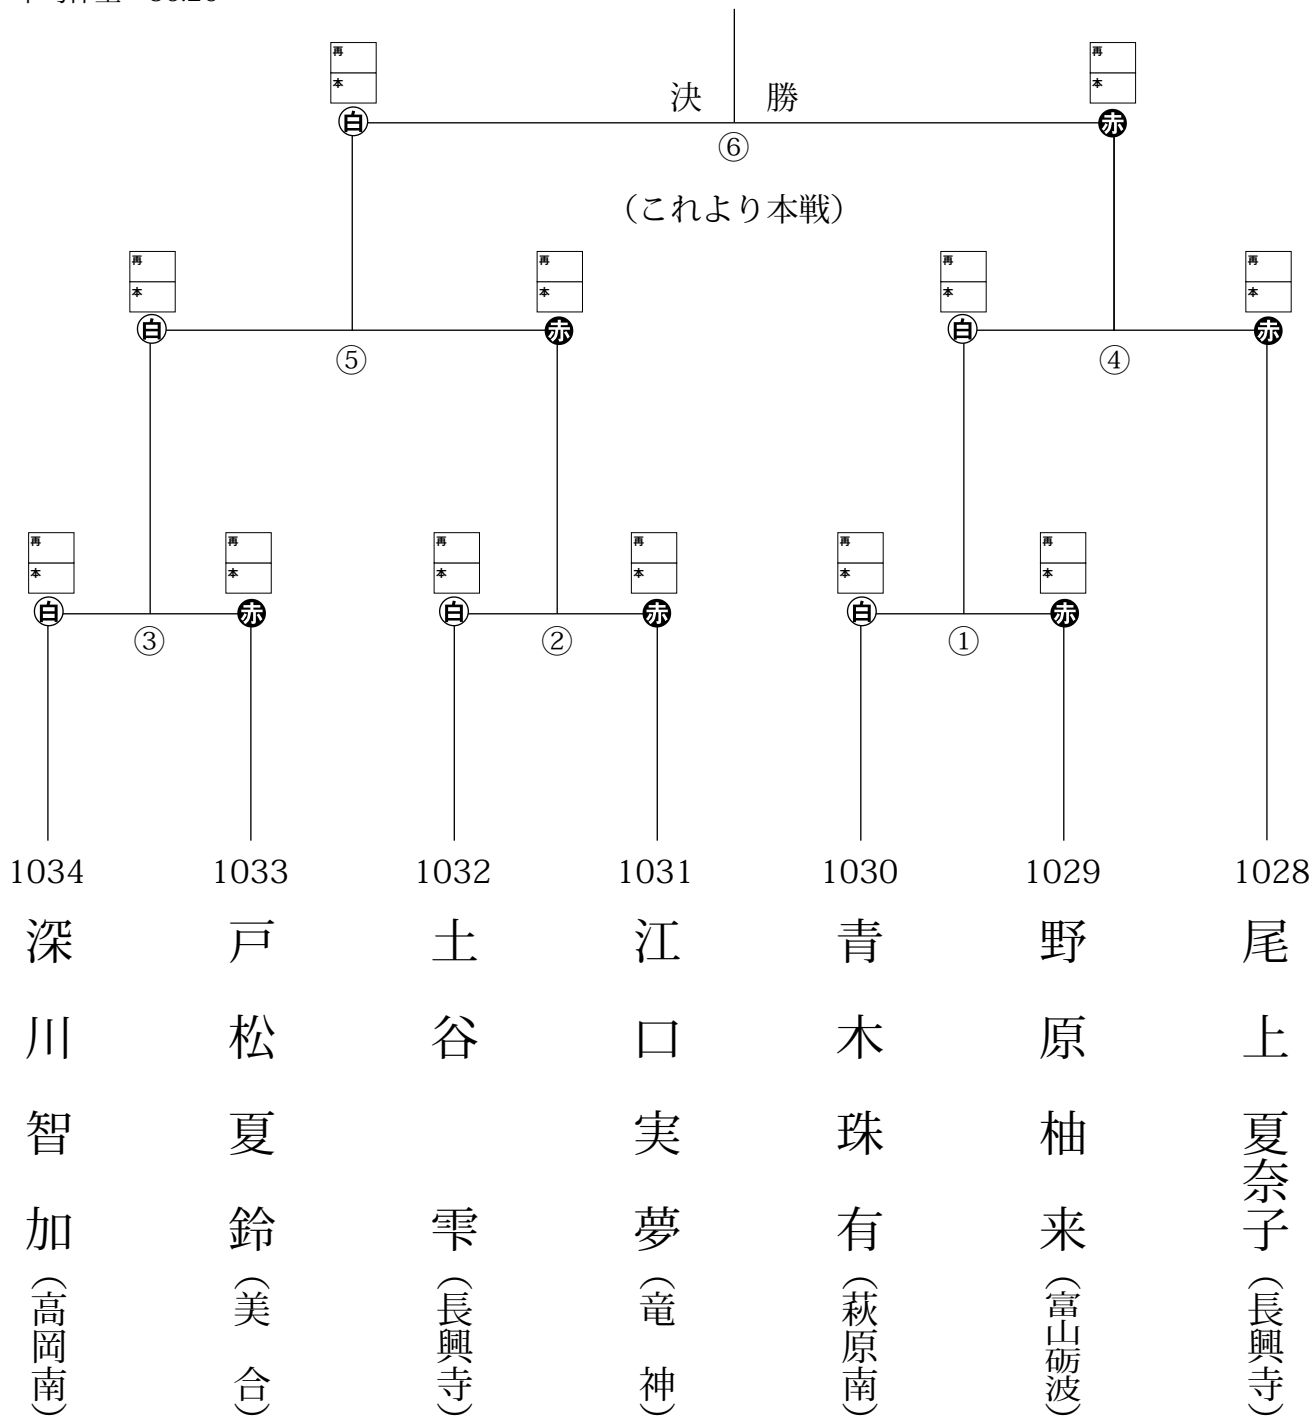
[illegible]

再
本
白

決　勝
⑥

再
本
赤

（これより本戦）

再
本
白

⑤

再
本
赤

再
本
白

④

再
本
赤

再
本
白

③

再
本
赤

再
本
白

②

再
本
赤

再
本
白

①

再
本
赤

1034
深川智加
（高岡南）

1033
戸松夏鈴
（美合）

1032
土谷雫
（長興寺）

1031
江口実夢
（竜神）

1030
青木珠有
（萩原南）

1029
野原柚来
（富山砺波）

1028
尾上夏奈子
（長興寺）